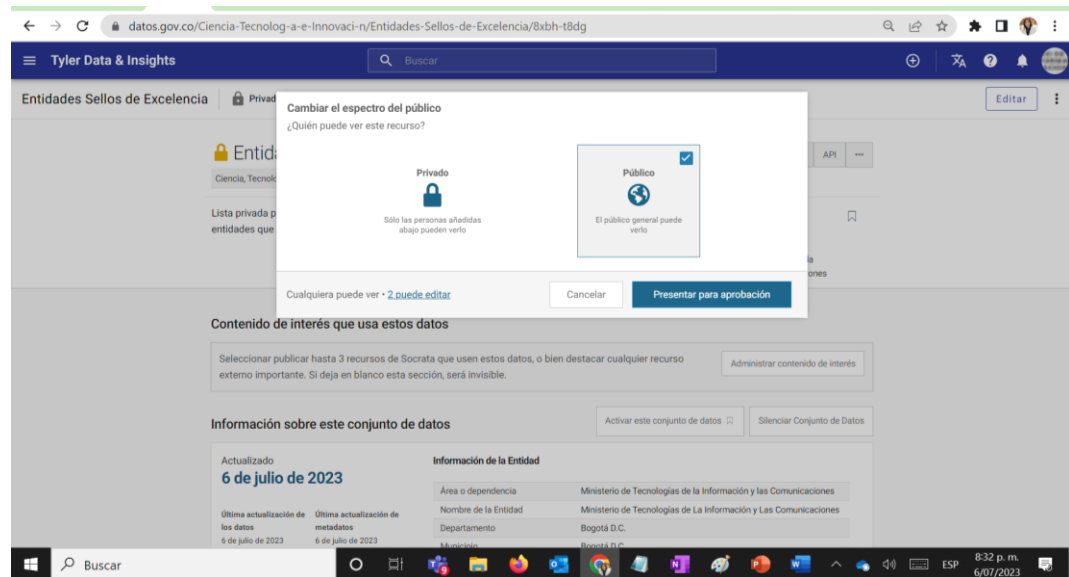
datos.gov.co/Ciencia-Tecnolog-a-e-Innovaci-n/Entidades-Sellos-de-Excelencia/8xbh-t8dg

Tyler Data & Insights

Buscar

Entidades Sellos de Excelencia | Privad

Editar

Entid

Ciencia, Tecnolo

API ···

Lista privada p
entidades que

la
ones

Cambiar el espectro del público
¿Quién puede ver este recurso?

Privado
Sólo las personas añadidas abajo pueden verlo

Público
El público general puede verlo

Cualquiera puede ver • 2 puede editar

Cancelar

Presentar para aprobación

Contenido de interés que usa estos datos

Seleccionar publicar hasta 3 recursos de Socrata que usen estos datos, o bien destacar cualquier recurso externo importante. Si deja en blanco esta sección, será invisible.

Administrar contenido de interés

Información sobre este conjunto de datos

Activar este conjunto de datos

Silenciar Conjunto de Datos

Actualizado
6 de julio de 2023

Última actualización de los datos
6 de julio de 2023

Última actualización de metadatos
6 de julio de 2023

Información de la Entidad

| Área o dependencia | Ministerio de Tecnologías de la Información y las Comunicaciones |
|---|---|
| Nombre de la Entidad | Ministerio de Tecnologías de La Información y Las Comunicaciones |
| Departamento | Bogotá D.C. |
| Municipio | Bogotá D.C. |

Buscar

ESP
8:32 p. m.
6/07/2023